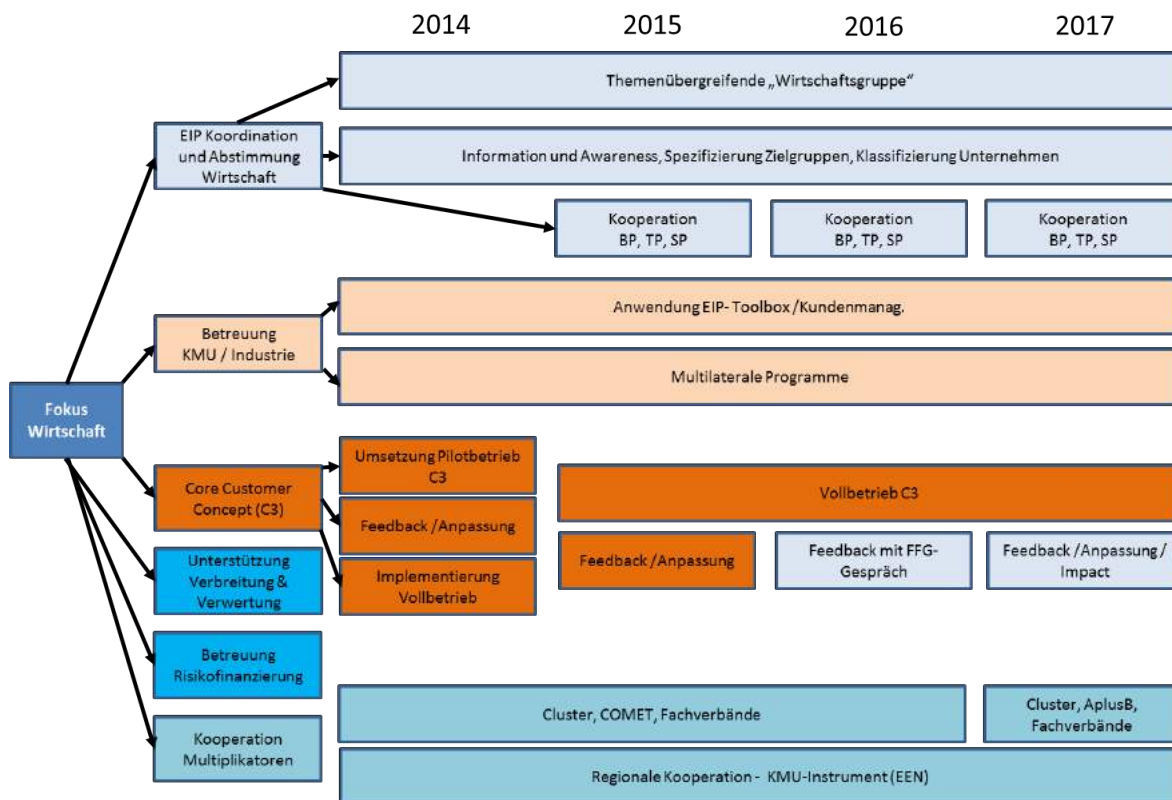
2014
2015
2016
2017

Themenübergreifende „Wirtschaftsgruppe"

EIP Koordination und Abstimmung Wirtschaft

Information und Awareness, Spezifizierung Zielgruppen, Klassifizierung Unternehmen

Kooperation BP, TP, SP

Kooperation BP, TP, SP

Kooperation BP, TP, SP

Anwendung EIP- Toolbox / Kundenmanag.

Betreuung KMU / Industrie

Multilaterale Programme

Fokus Wirtschaft

Umsetzung Pilotbetrieb C3

Core Customer Concept (C3)

Vollbetrieb C3

Feedback / Anpassung

Feedback / Anpassung

Feedback mit FFG-Gespräch

Feedback / Anpassung / Impact

Unterstützung Verbreitung & Verwertung

Implementierung Vollbetrieb

Betreuung Risikofinanzierung

Cluster, COMET, Fachverbände

Cluster, AplusB, Fachverbände

Kooperation Multiplikatoren

Regionale Kooperation - KMU-Instrument (EEN)